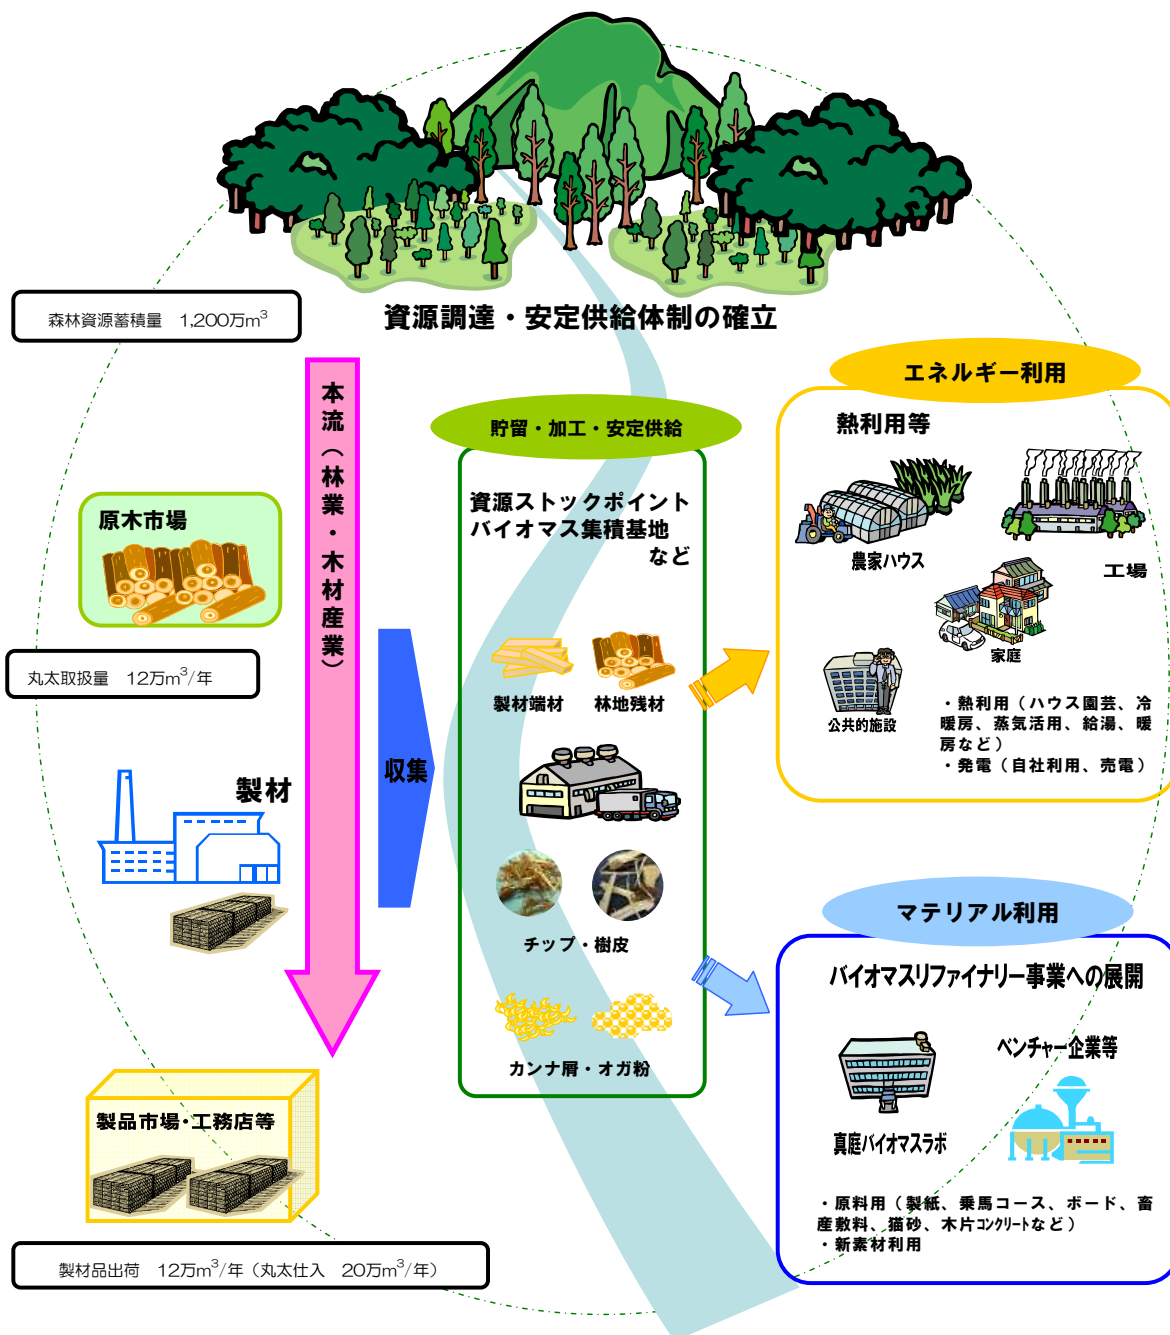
森林資源蓄積量　1,200万$m^3$

資源調達・安定供給体制の確立

本流（林業・木材産業）

原木市場

丸太取扱量　12万$m^3$/年

製材

製品市場・工務店等

製材品出荷　12万$m^3$/年（丸太仕入　20万$m^3$/年）

収集

貯留・加工・安定供給

資源ストックポイント
バイオマス集積基地
など

製材端材　林地残材

チップ・樹皮

カンナ屑・オガ粉

エネルギー利用

熱利用等

農家ハウス

工場

家庭

公共的施設

・熱利用（ハウス園芸、冷暖房、蒸気活用、給湯、暖房など）
・発電（自社利用、売電）

マテリアル利用

バイオマスリファイナリー事業への展開

ベンチャー企業等

真庭バイオマスラボ

・原料用（製紙、乗馬コース、ボード、畜産敷料、猫砂、木片コンクリートなど）
・新素材利用